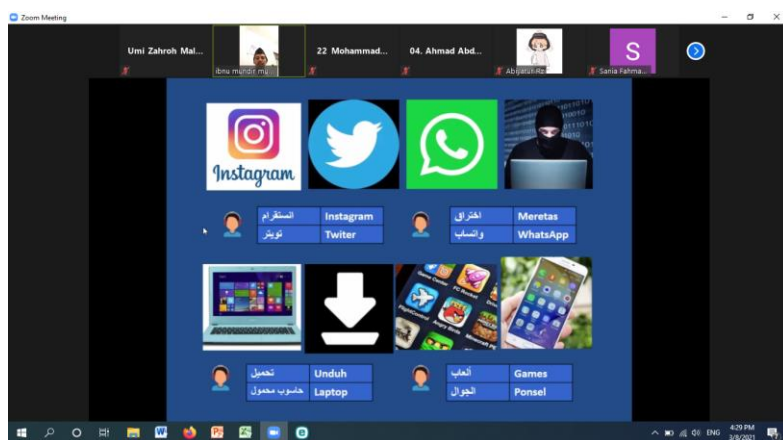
Zoom Meeting

Umi Zahroh Mal...
ibnu mundir mu...
22 Mohammad...
04. Ahmad Abd...
Abiyatul Ro...
S
Sania Fahma...

Instagram

| انستقرام | Instagram |
|---|---|
| تويتر | Twiter |

| اختراق | Meretas |
|---|---|
| واتساب | WhatsApp |

| تحميل | Unduh |
|---|---|
| حاسوب محمول | Laptop |

| ألعاب | Games |
|---|---|
| الجوال | Ponsel |

ENG
4:29 PM
3/8/2021